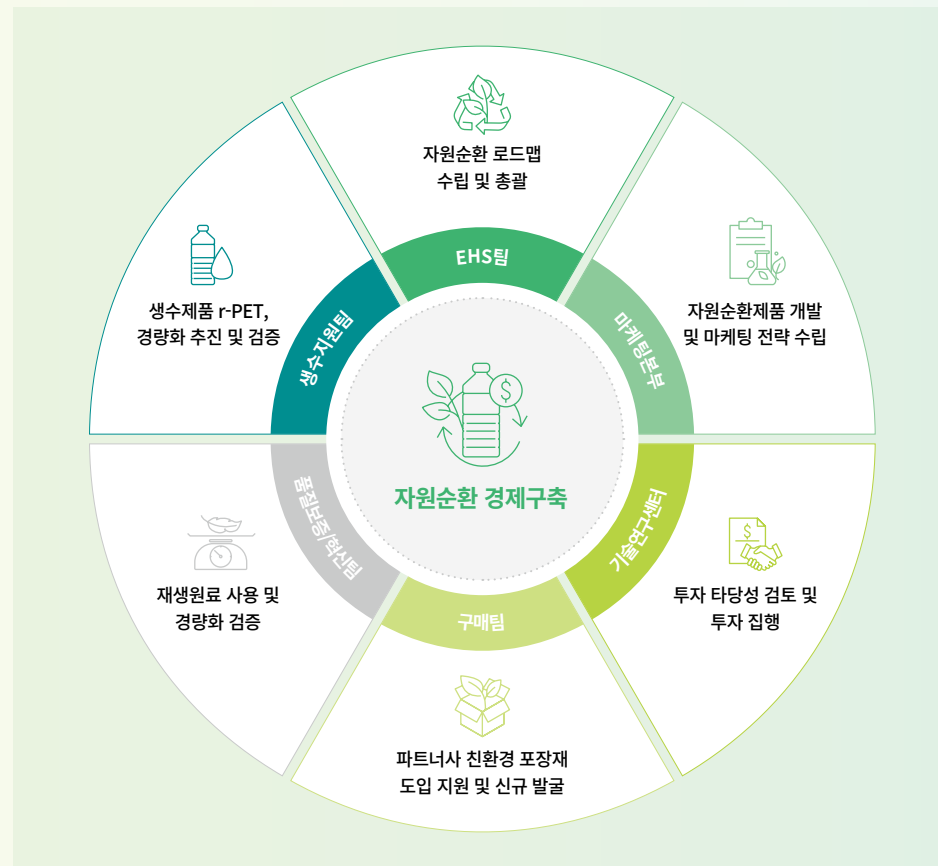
자원순환 로드맵 수립 및 총괄

EHS팀

자원순환제품 개발 및 마케팅 전략 수립

마케팅본부

투자 타당성 검토 및 투자 집행

기술연구센터

파트너사 친환경 포장재 도입 지원 및 신규 발굴

구매팀

재생원료 사용 및 경량화 검증

품질보증혁신팀

생수제품 r-PET, 경량화 추진 및 검증

생수지원팀

자원순환 경제구축